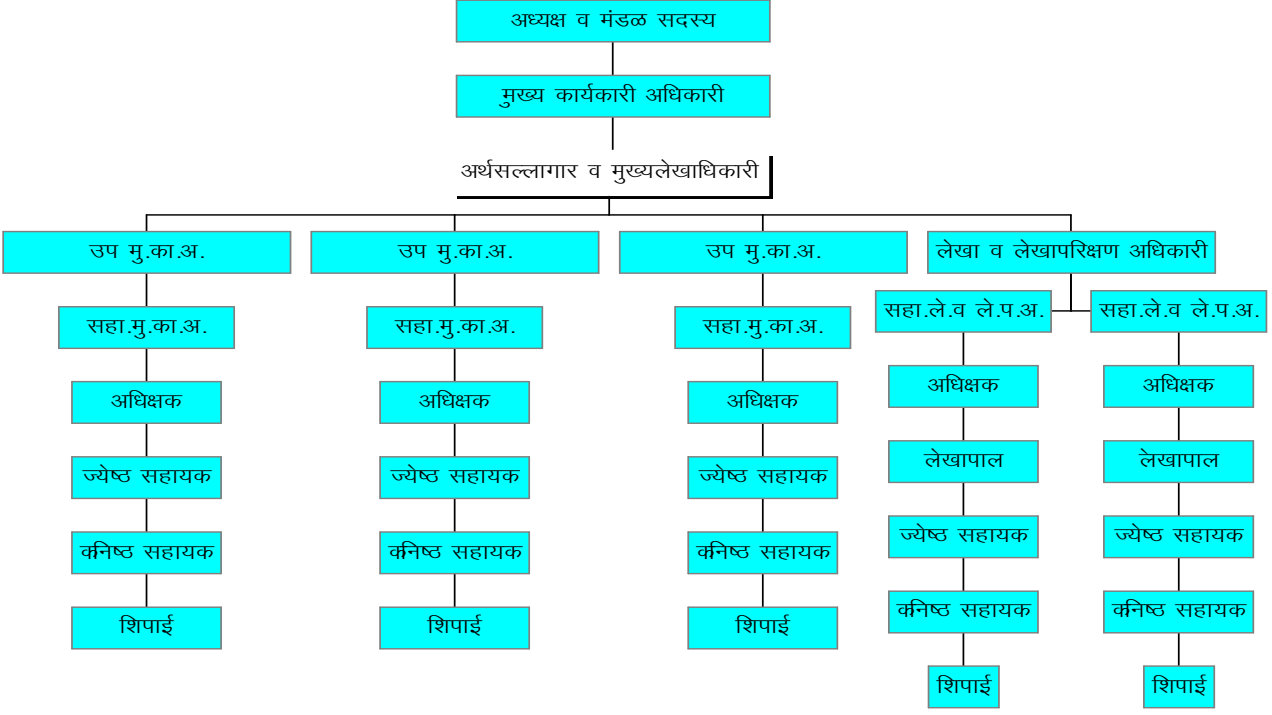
अध्यक्ष व मंडळ सदस्य

मुख्य कार्यकारी अधिकारी

अर्थसल्लागार व मुख्यलेखाधिकारी

उप मु.का.अ.
सहा.मु.का.अ.
अधिक्षक
ज्येष्ठ सहायक
कनिष्ठ सहायक
शिपाई

उप मु.का.अ.
सहा.मु.का.अ.
अधिक्षक
ज्येष्ठ सहायक
कनिष्ठ सहायक
शिपाई

उप मु.का.अ.
सहा.मु.का.अ.
अधिक्षक
ज्येष्ठ सहायक
कनिष्ठ सहायक
शिपाई

लेखा व लेखापरिक्षण अधिकारी

सहा.ले.व ले.प.अ.
अधिक्षक
लेखापाल
ज्येष्ठ सहायक
कनिष्ठ सहायक
शिपाई

सहा.ले.व ले.प.अ.
अधिक्षक
लेखापाल
ज्येष्ठ सहायक
कनिष्ठ सहायक
शिपाई